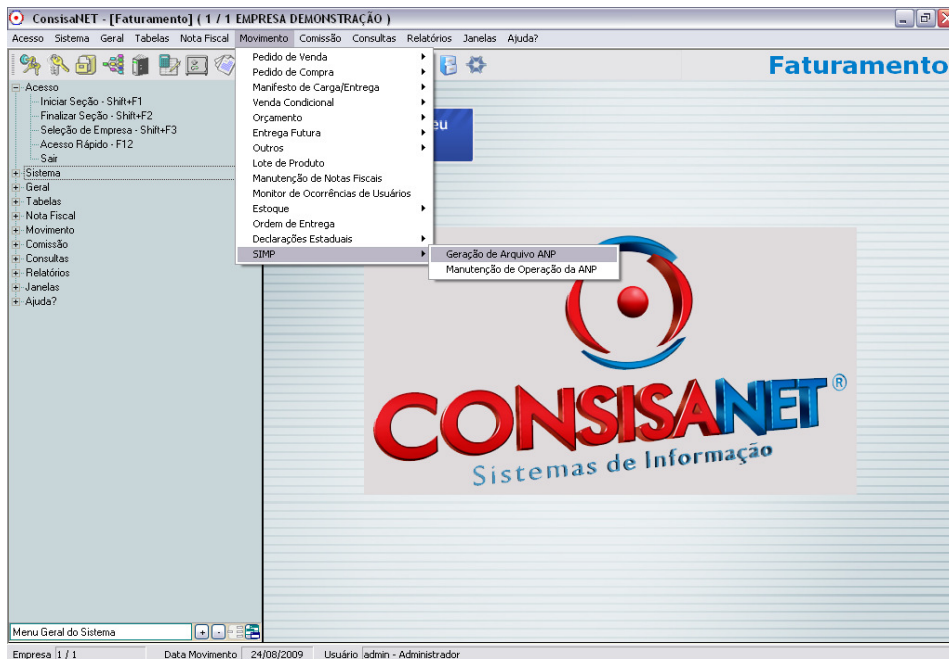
ConsisaNET - [Faturamento] ( 1 / 1 EMPRESA DEMONSTRAÇÃO )

Acesso Sistema Geral Tabelas Nota Fiscal Movimento Comissão Consultas Relatórios Janelas Ajuda?

Faturamento

Acesso
Iniciar Seção - Shift+F1
Finalizar Seção - Shift+F2
Seleção de Empresa - Shift+F3
Acesso Rápido - F12
Sair
Sistema
Geral
Tabelas
Nota Fiscal
Movimento
Comissão
Consultas
Relatórios
Janelas
Ajuda?

Pedido de Venda
Pedido de Compra
Manifesto de Carga/Entrega
Venda Condicional
Orçamento
Entrega Futura
Outros
Lote de Produto
Manutenção de Notas Fiscais
Monitor de Ocorrências de Usuários
Estoque
Ordem de Entrega
Declarações Estaduais
SIMP

Geração de Arquivo ANP
Manutenção de Operação da ANP

eu

CONSISANET®
Sistemas de Informação

Menu Geral do Sistema

Empresa 1 / 1 Data Movimento 24/08/2009 Usuário admin - Administrador